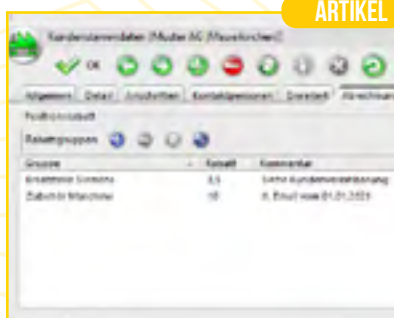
ARTIKEL

Kundenstammdaten [Muster AG (Musterdorf)]

OK

Allgemein | Detail | Anschriften | Kontaktpersonen | Dokumente | Abrechnung

Positionsrabatt

Rabattgruppen

| Gruppe | Rabatt | Kommentar |
|---|---|---|
| Ersatzteile Siemens | 3,5 | Siehe Kundenvereinbarung |
| Zubehör Maschine | 10 | lt. Email vom 01.01.2023 |